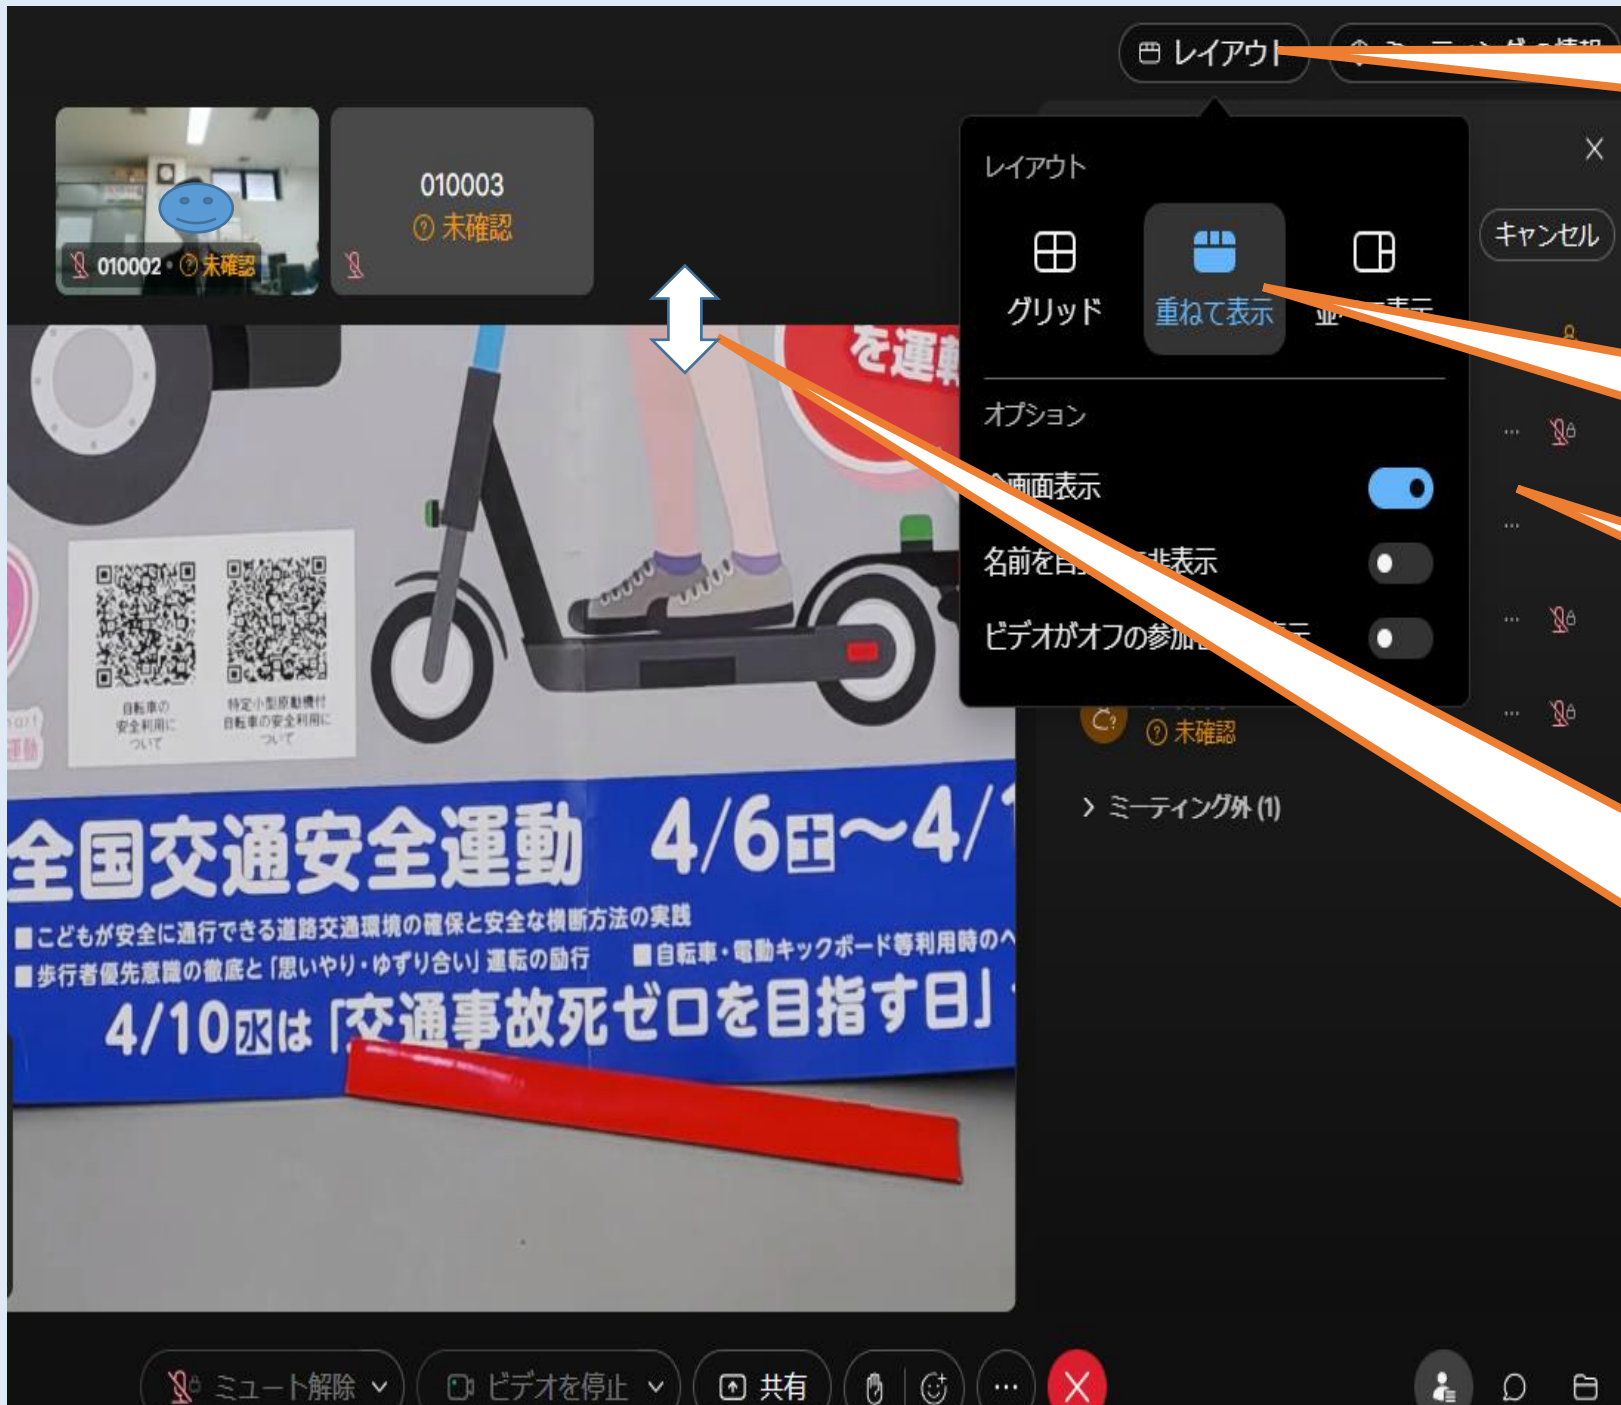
レイアウト

010002 · 未確認

010003
未確認

レイアウト

グリッド
重ねて表示
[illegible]表示

オプション

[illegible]画面表示
名前を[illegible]非表示
ビデオがオフの参加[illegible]表示

キャンセル

未確認

> ミーティング外 (1)

を運転

自転車の安全利用について
特定小型原動機付自転車の安全利用について

全国交通安全運動 4/6(土)~4/1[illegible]
■こどもが安全に通行できる道路交通環境の確保と安全な横断方法の実践
■歩行者優先意識の徹底と「思いやり・ゆずり合い」運転の励行 ■自転車・電動キックボード等利用時の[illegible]
4/10(水)は「交通事故死ゼロを目指す日」

ミュート解除
ビデオを停止
共有